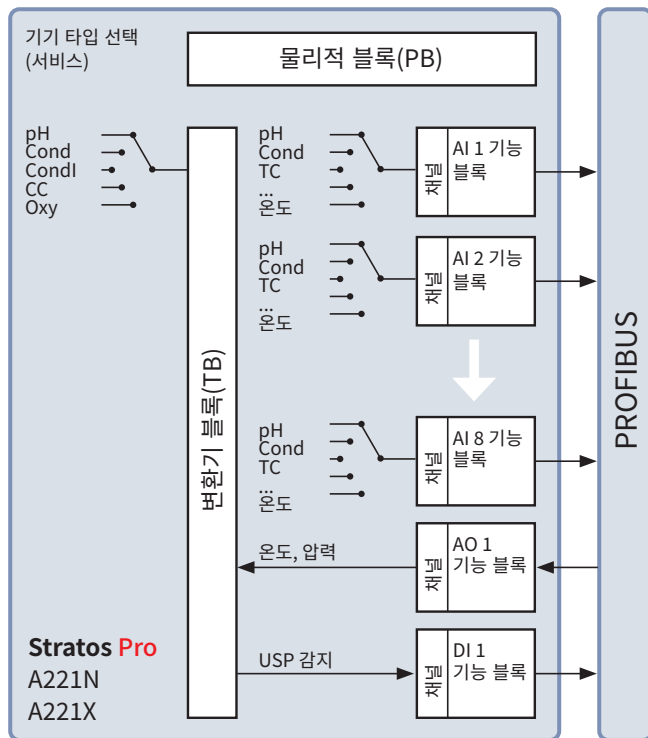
기기 타입 선택 (서비스)

물리적 블록(PB)

pH
Cond
CondI
CC
Oxy

변환기 블록(TB)

pH
Cond
TC
...
온도

채널

AI 1 기능 블록

pH
Cond
TC
...
온도

채널

AI 2 기능 블록

pH
Cond
TC
...
온도

채널

AI 8 기능 블록

온도, 압력

채널

AO 1 기능 블록

USP 감지

채널

DI 1 기능 블록

PROFIBUS

Stratos Pro
A221N
A221X